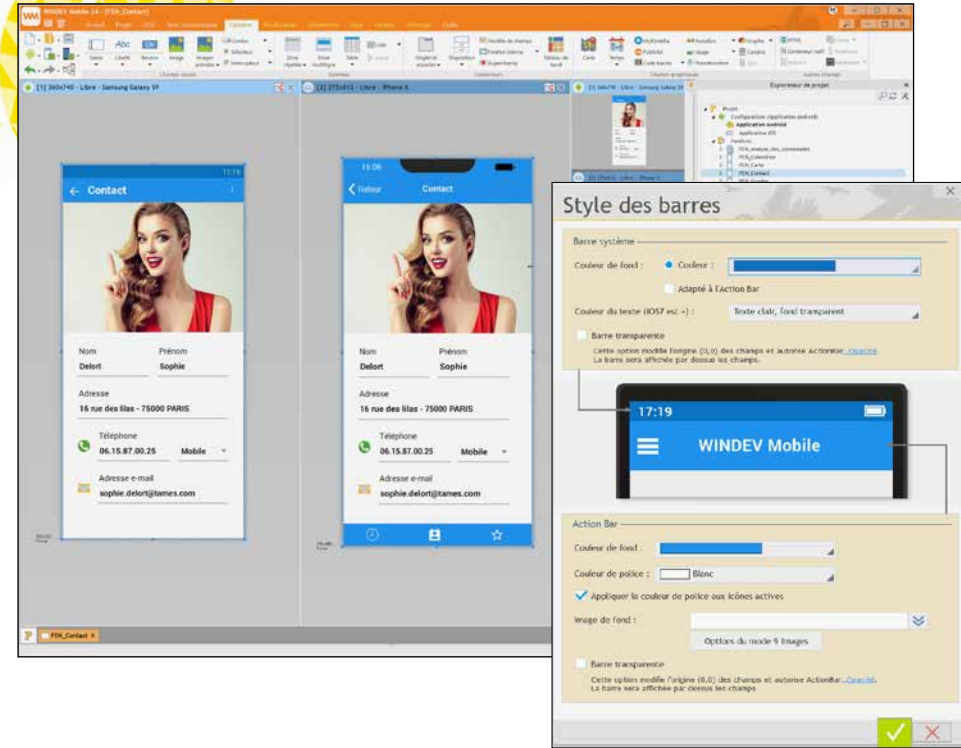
WINDEV Mobile 24 - [FEN_Contact]

[1] 360x740 - Libre - Samsung Galaxy S9

[2] 375x812 - Libre - iPhone X

Explorateur de projet

Projet

Configuration (Application android)

Application Android

Application iOS

Fenêtres

FEN_Analyse_des_commandes

FEN_Calendrier

FEN_Carte

FEN_Contact

Contact

Nom
Delort

Prénom
Sophie

Adresse
16 rue des lilas - 75000 PARIS

Téléphone
06.15.87.00.25
Mobile

Adresse e-mail
sophie.delort@tames.com

10:06

Retour

Contact

Nom
Delort

Prénom
Sophie

Adresse
16 rue des lilas - 75000 PARIS

Téléphone
06.15.87.00.25
Mobile

Adresse e-mail
sophie.delort@tames.com

FEN_Contact

Style des barres

Barre système

Couleur de fond :
Couleur :
Adapté à l'Action Bar

Couleur du texte (IOS7 et +) :
Texte clair, fond transparent

Barre transparente
Cette option modifie l'origine (0,0) des champs et autorise ActionBar..Opacité
La barre sera affichée par dessus les champs.

17:19

WINDEV Mobile

Action Bar

Couleur de fond :

Couleur de police :
Blanc

Appliquer la couleur de police aux icônes actives

Image de fond :

Options du mode 9 images

Barre transparente
Cette option modifie l'origine (0,0) des champs et autorise ActionBar..Opacité.
La barre sera affichée par dessus les champs